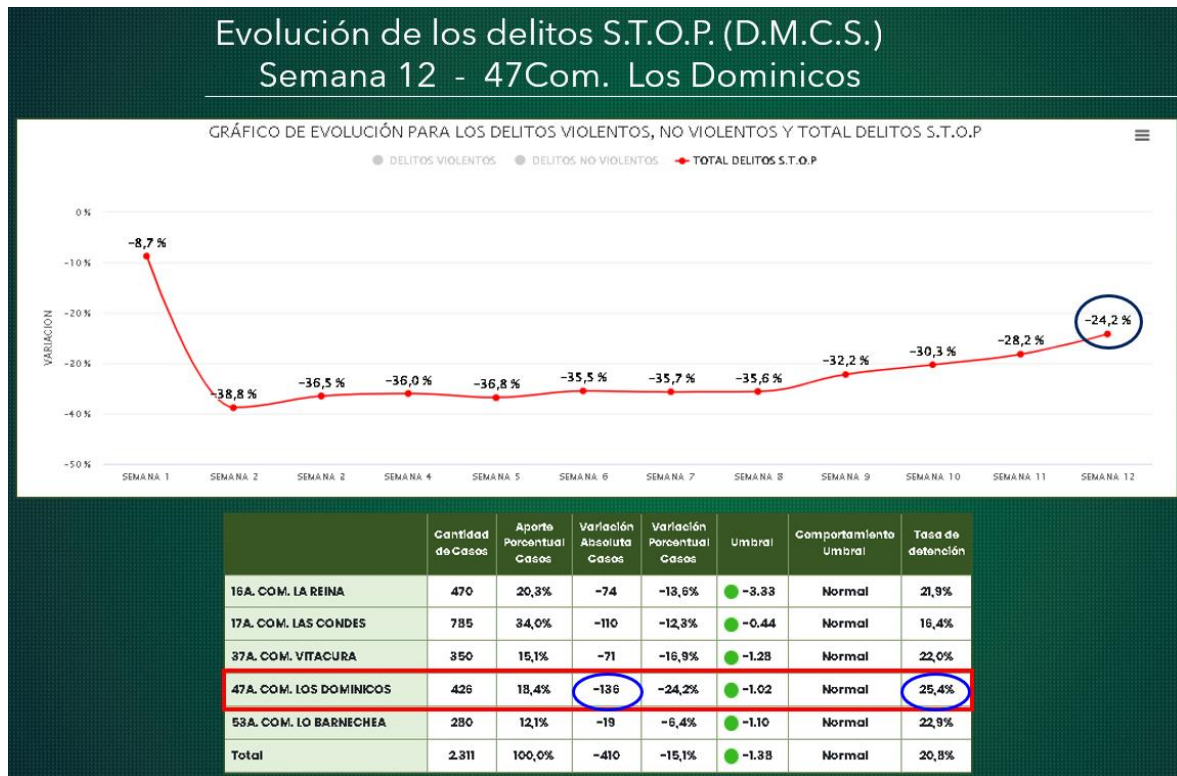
Evolución de los delitos S.T.O.P. (D.M.C.S.)
Semana 12 - 47Com. Los Dominicos

GRÁFICO DE EVOLUCIÓN PARA LOS DELITOS VIOLENTOS, NO VIOLENTOS Y TOTAL DELITOS S.T.O.P

DELITOS VIOLENTOS   DELITOS NO VIOLENTOS   TOTAL DELITOS S.T.O.P

0 %
-10 %
-20 %
-20 %
-40 %
-50 %

VARIACION

-8,7 %
-38,8 %
-36,5 %
-36,0 %
-36,8 %
-35,5 %
-35,7 %
-35,6 %
-32,2 %
-30,3 %
-28,2 %
-24,2 %

SEMANA 1   SEMANA 2   SEMANA 2   SEMANA 4   SEMANA 5   SEMANA 6   SEMANA 7   SEMANA 8   SEMANA 9   SEMANA 10   SEMANA 11   SEMANA 12

| | Cantidad de Casos | Aporte Porcentual Casos | Variación Absoluta Casos | Variación Porcentual Casos | Umbral | Comportamiento Umbral | Tasa de detención |
|---|---|---|---|---|---|---|---|
| 16A. COM. LA REINA | 470 | 20,3% | -74 | -13,6% | -3.33 | Normal | 21,9% |
| 17A. COM. LAS CONDES | 785 | 34,0% | -110 | -12,3% | -0.44 | Normal | 16,4% |
| 37A. COM. VITACURA | 350 | 15,1% | -71 | -16,9% | -1.28 | Normal | 22,0% |
| 47A. COM. LOS DOMINICOS | 426 | 18,4% | -136 | -24,2% | -1.02 | Normal | 25,4% |
| 53A. COM. LO BARNECHEA | 280 | 12,1% | -19 | -6,4% | -1.10 | Normal | 22,9% |
| Total | 2.311 | 100,0% | -410 | -15,1% | -1.38 | Normal | 20,8% |